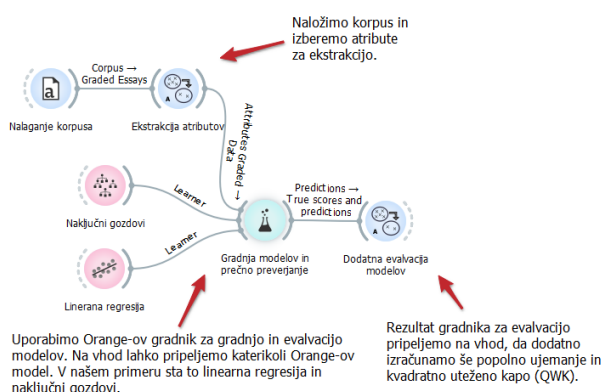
Naložimo korpus in izberemo atribute za ekstrakcijo.

Corpus → Graded Essays

Nalaganje korpusa

Ekstrakcija atributov

Attributes Graded → Data

Naključni gozdovi

Learner

Predictions → True scores and predictions

Learner

Gradnja modelov in prečno preverjanje

Dodatna evalvacija modelov

Linerana regresija

Uporabimo Orange-ov gradnik za gradnjo in evalvacijo modelov. Na vhod lahko pripeljemo katerikoli Orange-ov model. V našem primeru sta to linearna regresija in naključni gozdovi.

Rezultat gradnika za evalvacijo pripeljemo na vhod, da dodatno izračunamo še popolno ujemanje in kvadratno uteženo kapo (QWK).